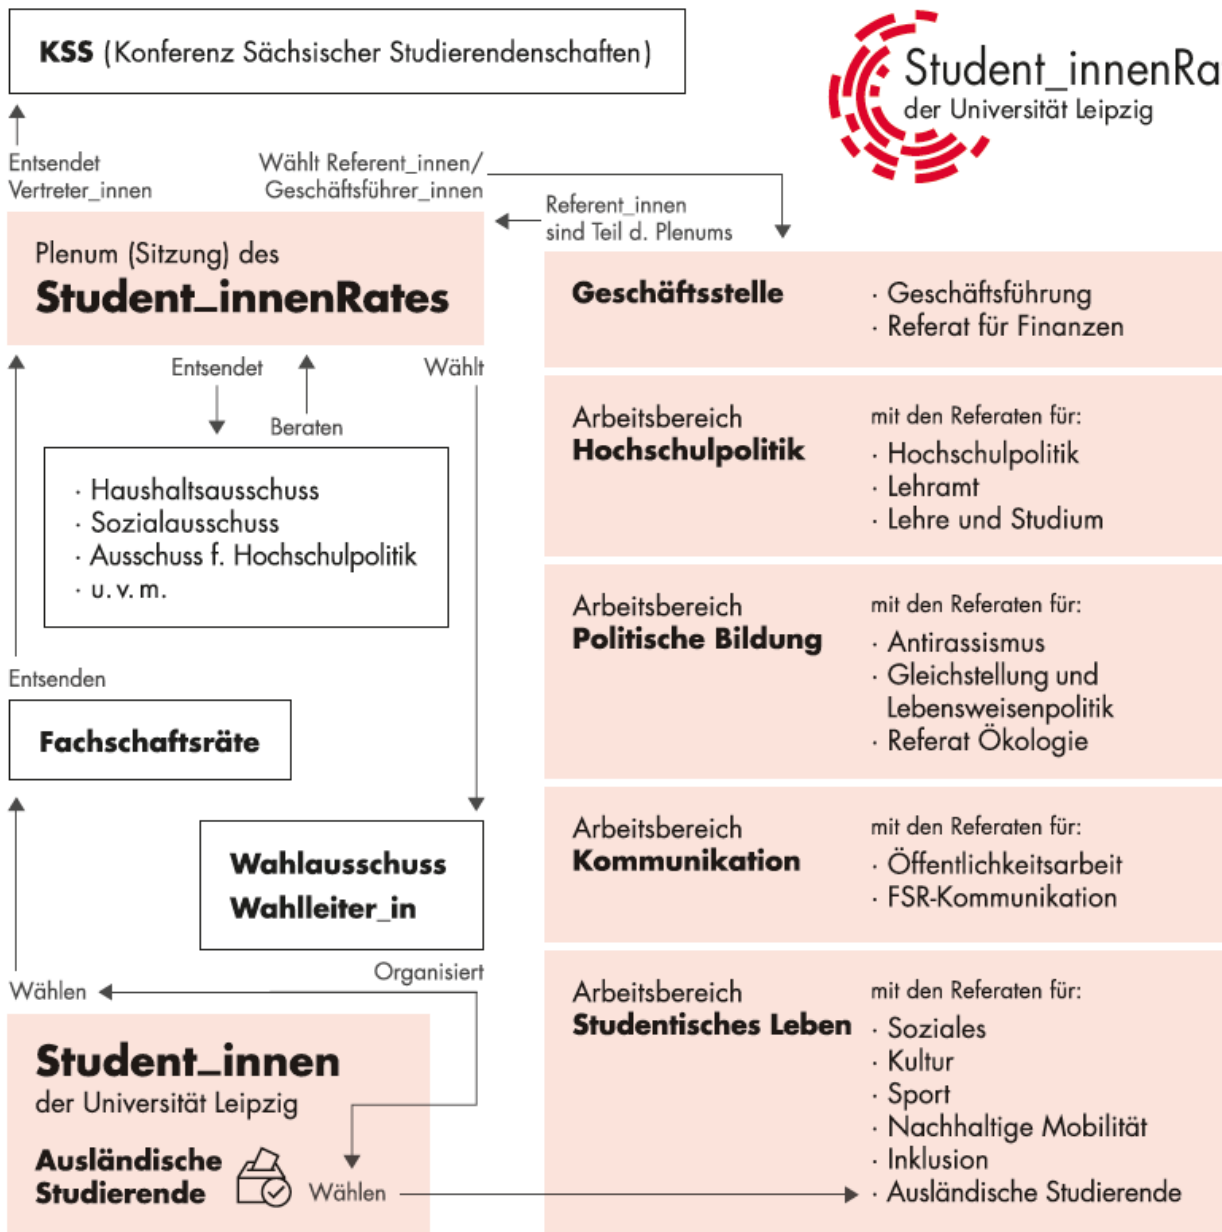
**KSS** (Konferenz Sächsischer Studierendenschaften)

Student_innenRa
der Universität Leipzig

Entsendet
Vertreter_innen

Wählt Referent_innen/
Geschäftsführer_innen

Referent_innen
sind Teil d. Plenums

Plenum (Sitzung) des
**Student_innenRates**

**Geschäftsstelle**
· Geschäftsführung
· Referat für Finanzen

Entsendet
Beraten
Wählt

· Haushaltsausschuss
· Sozialausschuss
· Ausschuss f. Hochschulpolitik
· u. v. m.

Arbeitsbereich
**Hochschulpolitik**
mit den Referaten für:
· Hochschulpolitik
· Lehramt
· Lehre und Studium

Entsenden

**Fachschaftsräte**

Arbeitsbereich
**Politische Bildung**
mit den Referaten für:
· Antirassismus
· Gleichstellung und Lebensweisenpolitik
· Referat Ökologie

**Wahlausschuss**
**Wahlleiter_in**

Arbeitsbereich
**Kommunikation**
mit den Referaten für:
· Öffentlichkeitsarbeit
· FSR-Kommunikation

Organisiert
Wählen

**Student_innen**
der Universität Leipzig

**Ausländische Studierende**
Wählen

Arbeitsbereich
**Studentisches Leben**
mit den Referaten für:
· Soziales
· Kultur
· Sport
· Nachhaltige Mobilität
· Inklusion
· Ausländische Studierende